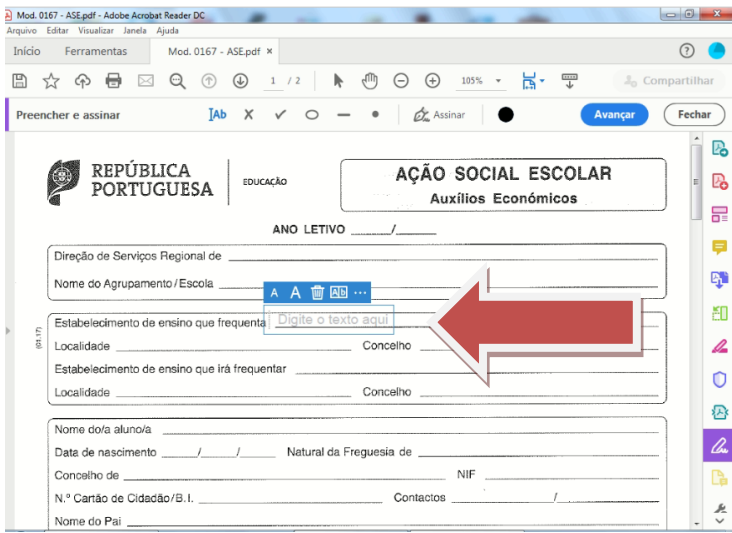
Mod. 0167 - ASE.pdf - Adobe Acrobat Reader DC

Arquivo Editar Visualizar Janela Ajuda

Início Ferramentas Mod. 0167 - ASE.pdf ×

1 / 2 105%

Compartilhar

Preencher e assinar

Assinar

Avançar Fechar

REPÚBLICA PORTUGUESA

EDUCAÇÃO

AÇÃO SOCIAL ESCOLAR
Auxílios Económicos

ANO LETIVO ______/______

Direção de Serviços Regional de

Nome do Agrupamento/Escola

Estabelecimento de ensino que frequenta

Digite o texto aqui

Localidade ______________ Concelho

Estabelecimento de ensino que irá frequentar

Localidade ______________ Concelho ______________

(01.17)

Nome do/a aluno/a

Data de nascimento _____/_____/_____ Natural da Freguesia de

Concelho de ______________ NIF

N.º Cartão de Cidadão/B.I. ______________ Contactos ______________/______________

Nome do Pai